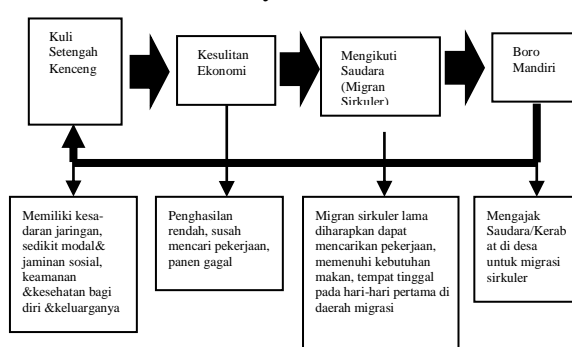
Kuli Setengah Kenceng

Kesulitan Ekonomi

Mengikuti Saudara (Migran Sirkuler)

Boro Mandiri

Memiliki kesadaran jaringan, sedikit modal& jaminan sosial, keamanan &kesehatan bagi diri &keluarganya

Penghasilan rendah, susah mencari pekerjaan, panen gagal

Migran sirkuler lama diharapkan dapat mencarikan pekerjaan, memenuhi kebutuhan makan, tempat tinggal pada hari-hari pertama di daerah migrasi

Mengajak Saudara/Kerabat di desa untuk migrasi sirkuler